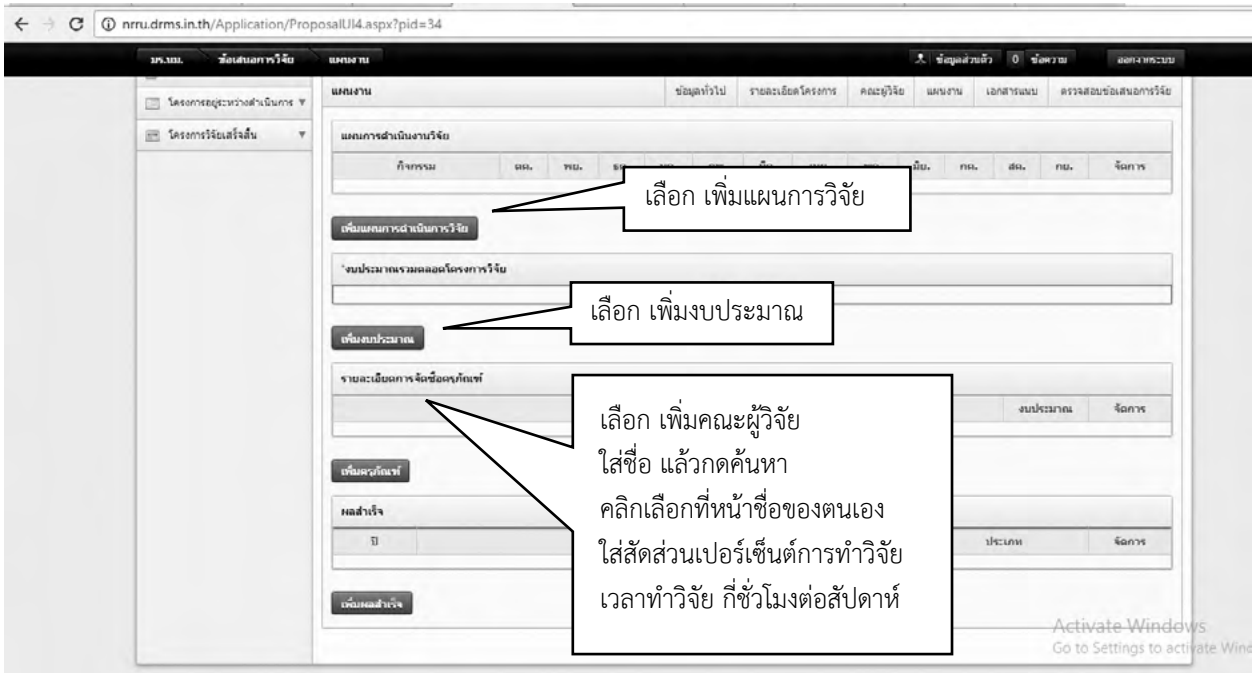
nrru.drms.in.th/Application/ProposalUI4.aspx?pid=34

มร.นม. ข้อเสนอการวิจัย แผนงาน

ข้อมูลส่วนตัว 0 ข้อความ ออกจากระบบ

โครงการอยู่ระหว่างดำเนินการ

โครงการวิจัยเสร็จสิ้น

แผนงาน

ข้อมูลทั่วไป รายละเอียดโครงการ คณะผู้วิจัย แผนงาน เอกสารแนบ ตรวจสอบข้อเสนอการวิจัย

แผนการดำเนินงานวิจัย

| กิจกรรม | ตค. | พย. | ธ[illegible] | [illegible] | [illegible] | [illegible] | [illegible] | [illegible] | มิย. | กค. | สค. | กย. | จัดการ |
|---|---|---|---|---|---|---|---|---|---|---|---|---|---|

เลือก เพิ่มแผนการวิจัย

เพิ่มแผนการดำเนินการวิจัย

*งบประมาณรวมตลอดโครงการวิจัย

เลือก เพิ่มงบประมาณ

เพิ่มงบประมาณ

รายละเอียดการจัดซื้อครุภัณฑ์

งบประมาณ จัดการ

เลือก เพิ่มคณะผู้วิจัย
ใส่ชื่อ แล้วกดค้นหา
คลิกเลือกที่หน้าชื่อของตนเอง
ใส่สัดส่วนเปอร์เซ็นต์การทำวิจัย
เวลาทำวิจัย กี่ชั่วโมงต่อสัปดาห์

เพิ่มครุภัณฑ์

ผลสำเร็จ

ปี ประเภท จัดการ

เพิ่มผลสำเร็จ

Activate Windows
Go to Settings to activate Wind